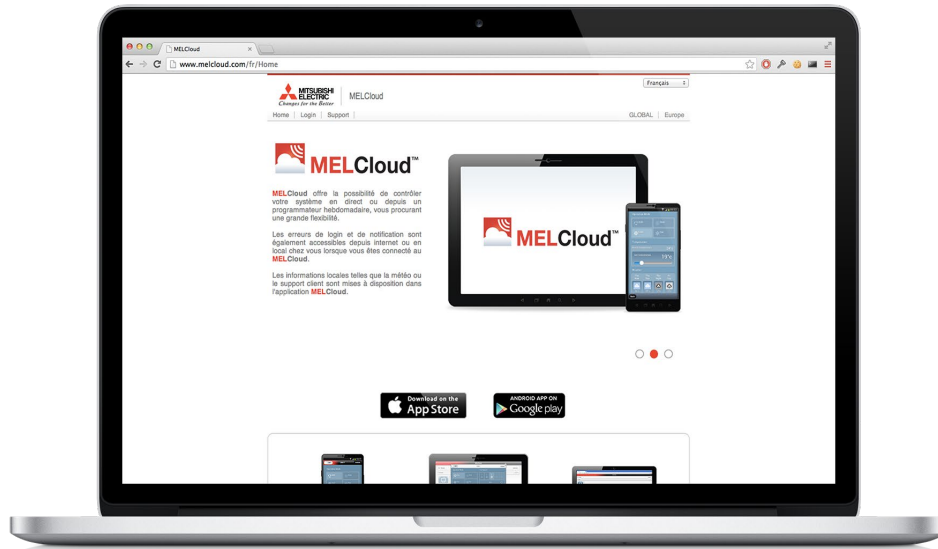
MELCloud
www.melcloud.com/fr/Home

Français

MITSUBISHI ELECTRIC
Changes for the Better
MELCloud

Home | Login | Support

GLOBAL | Europe

MELCloud™

MELCloud offre la possibilité de contrôler votre système en direct ou depuis un programmateur hebdomadaire, vous procurant une grande flexibilité.

Les erreurs de login et de notification sont également accessibles depuis internet ou en local chez vous lorsque vous êtes connecté au MELCloud.

Les informations locales telles que la météo ou le support client sont mises à disposition dans l'application MELCloud.

MELCloud™

Download on the
App Store

ANDROID APP ON
Google play